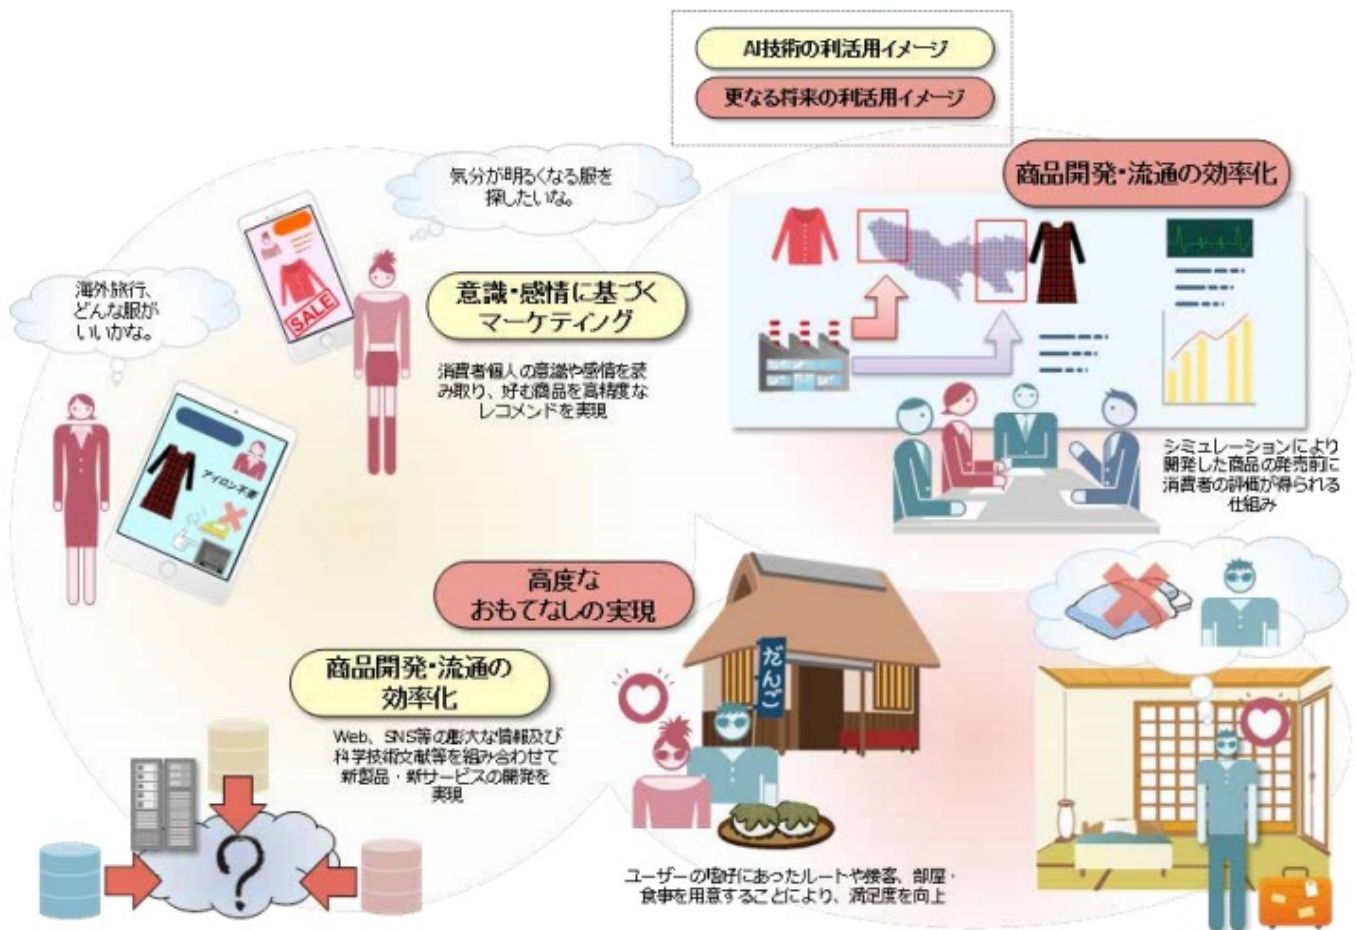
AI技術の利活用イメージ

更なる将来の利活用イメージ

気分が明るくなる服を探したいな。

海外旅行、どんな服がいいかな。

SALE

アイロン不要

意識・感情に基づくマーケティング

消費者個人の意識や感情を読み取り、好む商品を高精度なレコメンドを実現

商品開発・流通の効率化

シミュレーションにより開発した商品の発売前に消費者の評価が得られる仕組み

高度なおもてなしの実現

だんご

商品開発・流通の効率化

Web、SNS等の膨大な情報及び科学技術文献等を組み合わせて新製品・新サービスの開発を実現

?

ユーザーの嗜好にあったルートや接客、部屋・食事を用意することにより、満足度を向上